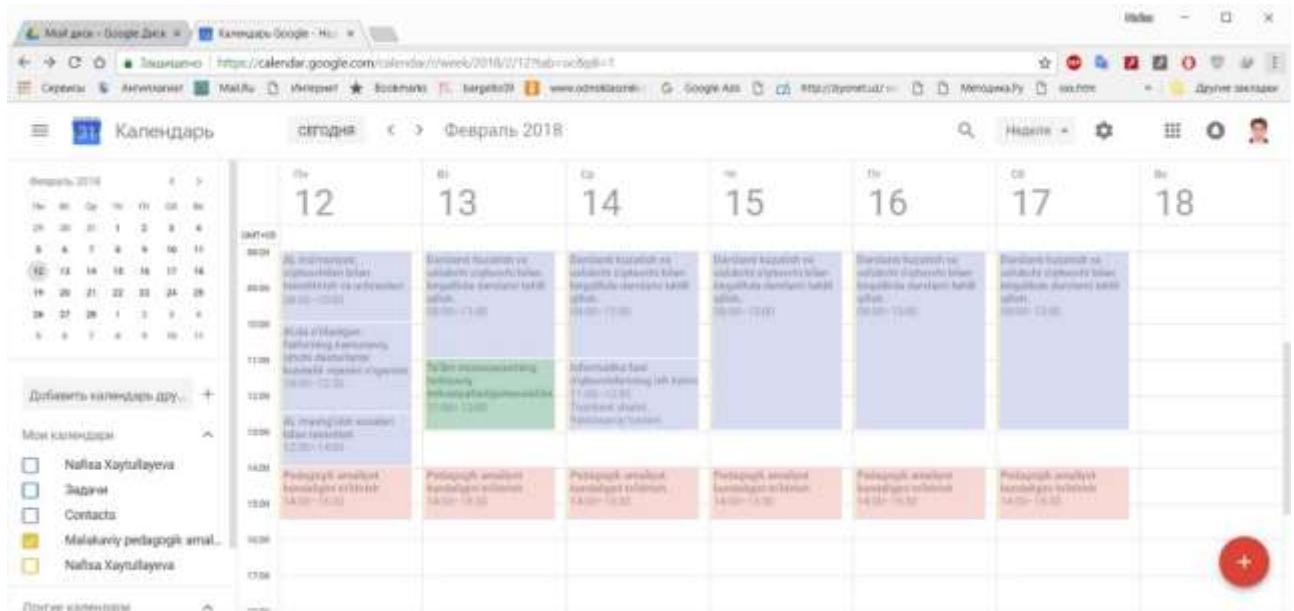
Мой диск - Google Диск × Календарь Google - Не ×

Защищено https://calendar.google.com/calendar/r/week/2018/2/12?tab=oc&pli=1

Сервисы Автопланер Mail.Ru Интернет Bookmarks bargello39 www.odnoklassniki Google Ads http://ayonetuz/ Методика.Ру sss.htm Другие закладки

Календарь СЕГОДНЯ Февраль 2018 Неделя

Февраль 2018

| Пн | Вт | Ср | Чт | Пт | Сб | Вс |
|---|---|---|---|---|---|---|
| 29 | 30 | 31 | 1 | 2 | 3 | 4 |
| 5 | 6 | 7 | 8 | 9 | 10 | 11 |
| 12 | 13 | 14 | 15 | 16 | 17 | 18 |
| 19 | 20 | 21 | 22 | 23 | 24 | 25 |
| 26 | 27 | 28 | 1 | 2 | 3 | 4 |
| 5 | 6 | 7 | 8 | 9 | 10 | 11 |

Добавить календарь дру... +

Мои календари

Nafisa Xaytullayeva

Задачи

Contacts

Malakaviy pedagogik amal...

Nafisa Xaytullayeva

Другие календари

Пн 12 Вт 13 Ср 14 Чт 15 Пт 16 Сб 17 Вс 18

GMT+05

08:00 09:00 10:00 11:00 12:00 13:00 14:00 15:00 16:00 17:00

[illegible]
08:00 - 10:00

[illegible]
10:00 - 12:00

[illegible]
12:00 - 14:00

Darslarni kuzatish va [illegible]
08:00 - 11:00

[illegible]
11:00 - 13:00

Informatika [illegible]
11:00 - 13:00

Pedagogik amaliyot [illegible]
14:00 - 15:30